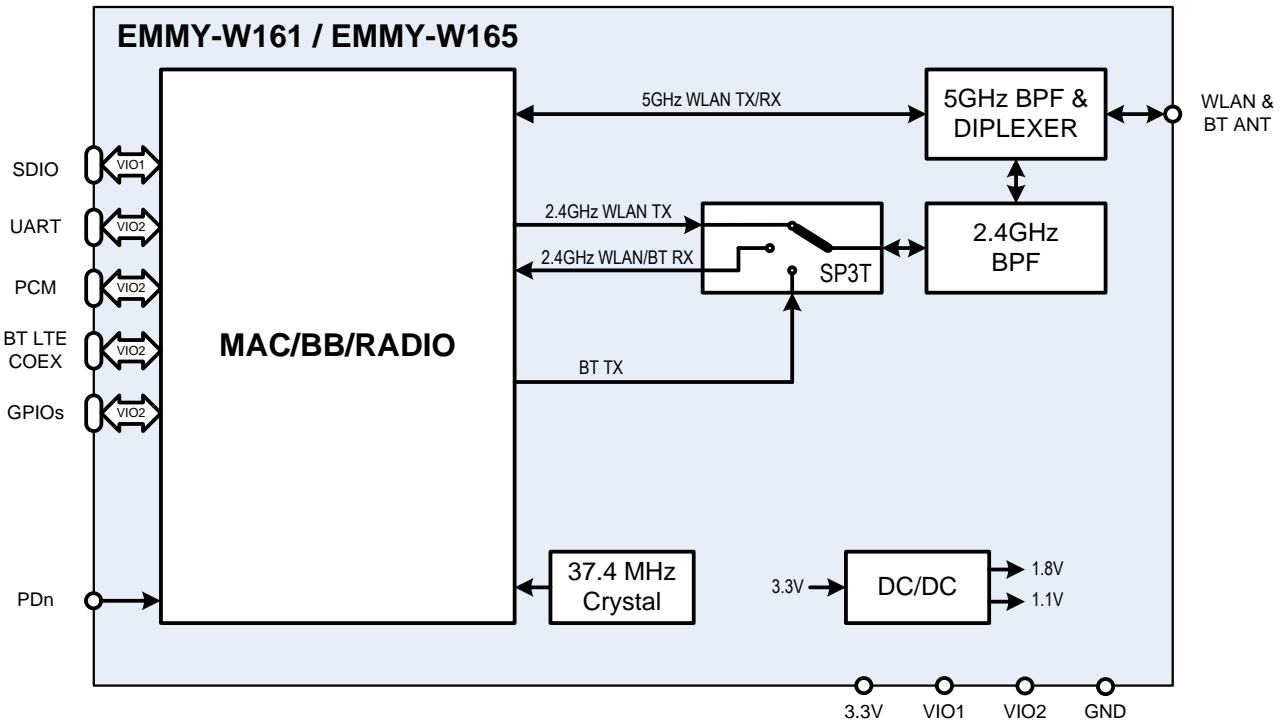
EMMY-W161 / EMMY-W165

SDIO
VIO1
UART
VIO2
PCM
VIO2
BT LTE COEX
VIO2
GPIOs
VIO2
PDn

MAC/BB/RADIO

5GHz WLAN TX/RX
5GHz BPF & DIPLEXER
WLAN & BT ANT
2.4GHz WLAN TX
2.4GHz WLAN/BT RX
SP3T
2.4GHz BPF
BT TX

37.4 MHz Crystal

3.3V
DC/DC
1.8V
1.1V

3.3V
VIO1
VIO2
GND